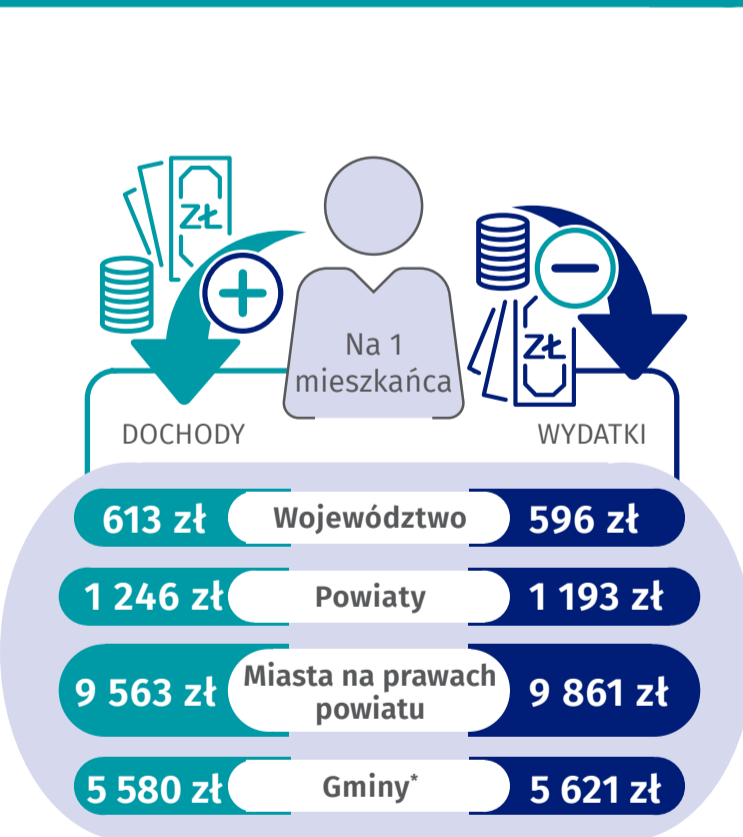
ZŁ

Na 1 mieszkańca

ZŁ

DOCHODY

WYDATKI

| | | |
|---|---|---|
| 613 zł | Województwo | 596 zł |
| 1 246 zł | Powiaty | 1 193 zł |
| 9 563 zł | Miasta na prawach powiatu | 9 861 zł |
| 5 580 zł | Gminy* | 5 621 zł |